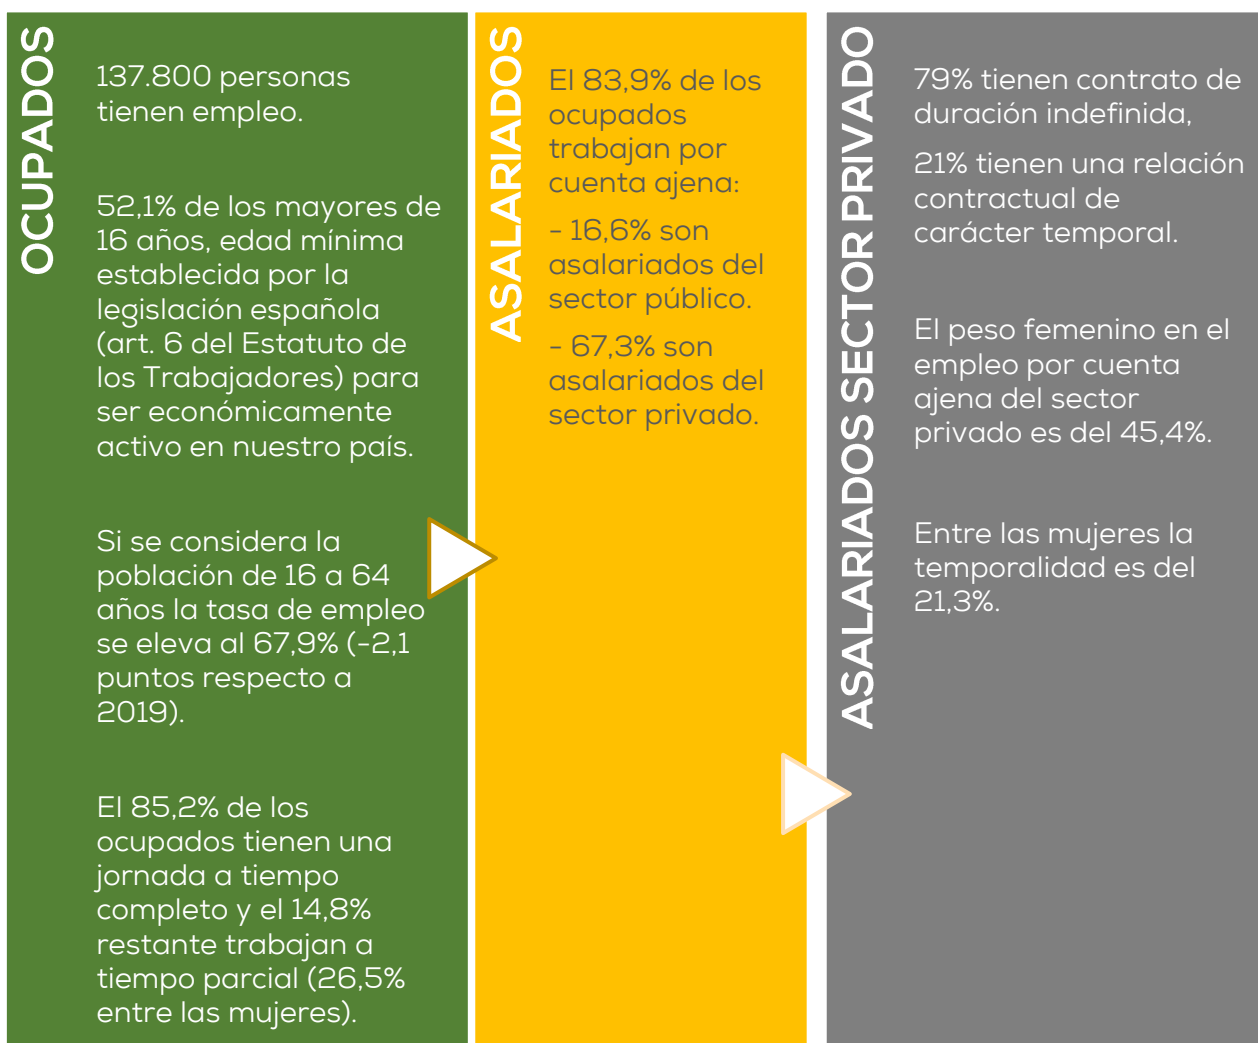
OCUPADOS

137.800 personas tienen empleo.

52,1% de los mayores de 16 años, edad mínima establecida por la legislación española (art. 6 del Estatuto de los Trabajadores) para ser económicamente activo en nuestro país.

Si se considera la población de 16 a 64 años la tasa de empleo se eleva al 67,9% (-2,1 puntos respecto a 2019).

El 85,2% de los ocupados tienen una jornada a tiempo completo y el 14,8% restante trabajan a tiempo parcial (26,5% entre las mujeres).

ASALARIADOS

El 83,9% de los ocupados trabajan por cuenta ajena:

- 16,6% son asalariados del sector público.

- 67,3% son asalariados del sector privado.

ASALARIADOS SECTOR PRIVADO

79% tienen contrato de duración indefinida,

21% tienen una relación contractual de carácter temporal.

El peso femenino en el empleo por cuenta ajena del sector privado es del 45,4%.

Entre las mujeres la temporalidad es del 21,3%.